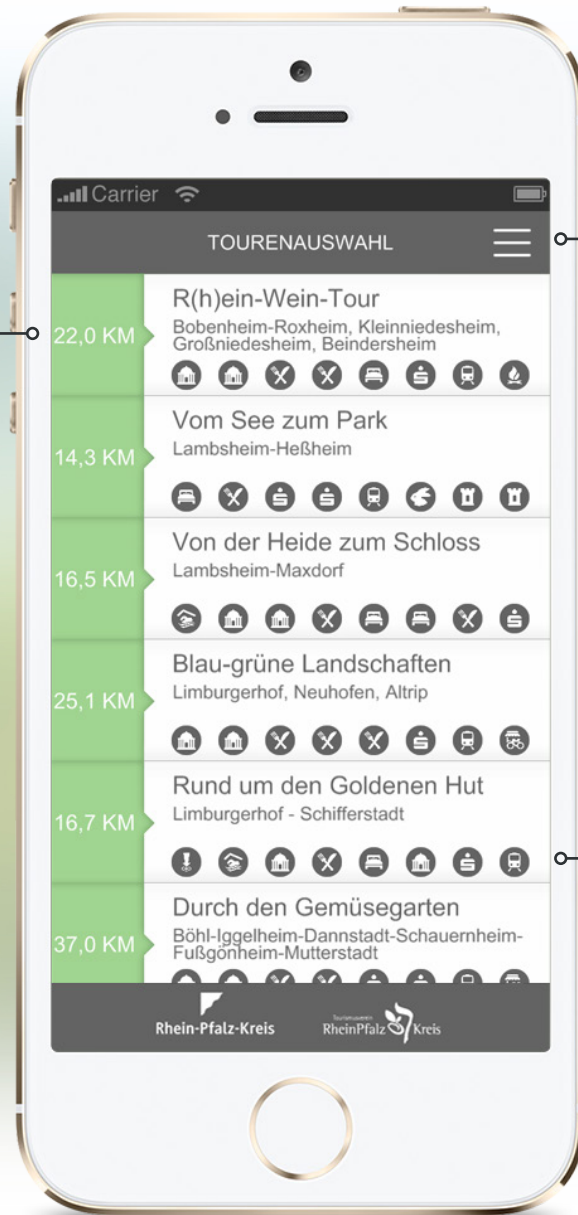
Carrier

TOURENAUSWAHL

22,0 KM
R(h)ein-Wein-Tour
Bobenheim-Roxheim, Kleinniedesheim, Großniedesheim, Beindersheim

14,3 KM
Vom See zum Park
Lambsheim-Heßheim

16,5 KM
Von der Heide zum Schloss
Lambsheim-Maxdorf

25,1 KM
Blau-grüne Landschaften
Limburgerhof, Neuhofen, Altrip

16,7 KM
Rund um den Goldenen Hut
Limburgerhof - Schifferstadt

37,0 KM
Durch den Gemüsegarten
Böhl-Iggelheim-Dannstadt-Schauernheim-Fußgönheim-Mutterstadt

Rhein-Pfalz-Kreis

Tourismusverein
RheinPfalz Kreis